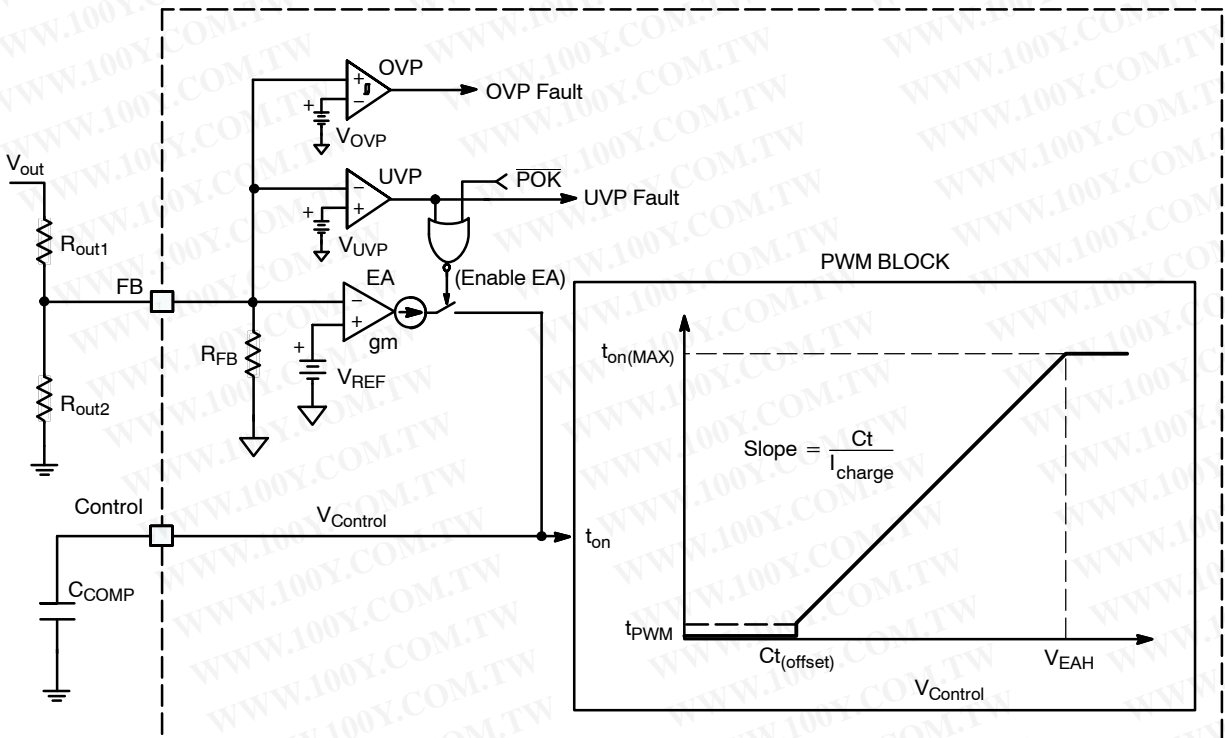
OVP
OVP Fault
$V_{OVP}$
$V_{out}$
UVP
$\overline{POK}$
UVP Fault
$R_{out1}$
$V_{UVP}$
EA
(Enable EA)
PWM BLOCK
FB
gm
$R_{FB}$
$V_{REF}$
$t_{on(MAX)}$
$R_{out2}$
Slope $= \frac{Ct}{I_{charge}}$
Control
$V_{Control}$
$t_{on}$
$C_{COMP}$
$t_{PWM}$
$Ct_{(offset)}$
$V_{EAH}$
$V_{Control}$
WWW.100Y.COM.TW